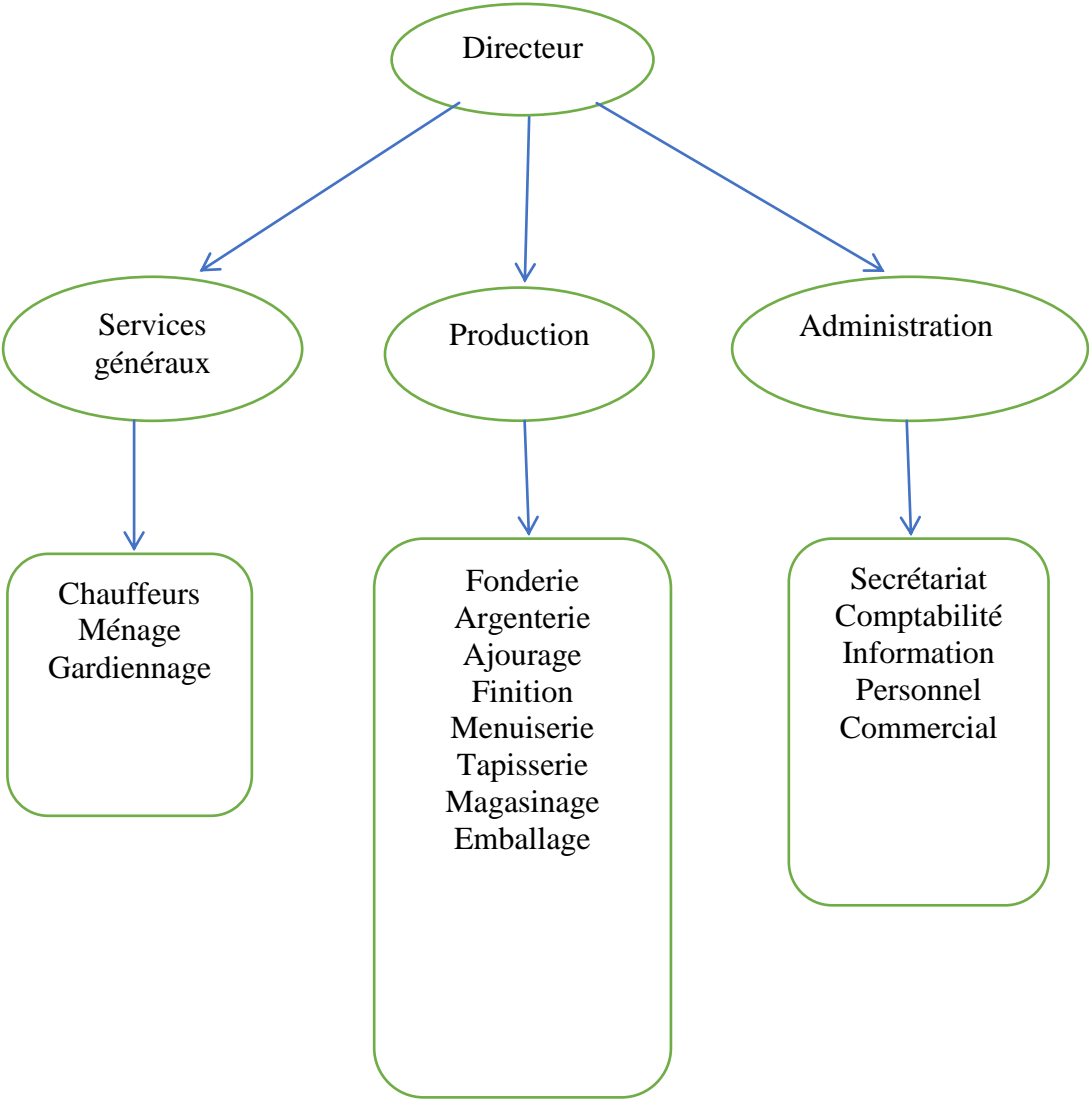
Directeur

Services généraux

Production

Administration

Chauffeurs
Ménage
Gardiennage

Fonderie
Argenterie
Ajourage
Finition
Menuiserie
Tapisserie
Magasinage
Emballage

Secrétariat
Comptabilité
Information
Personnel
Commercial